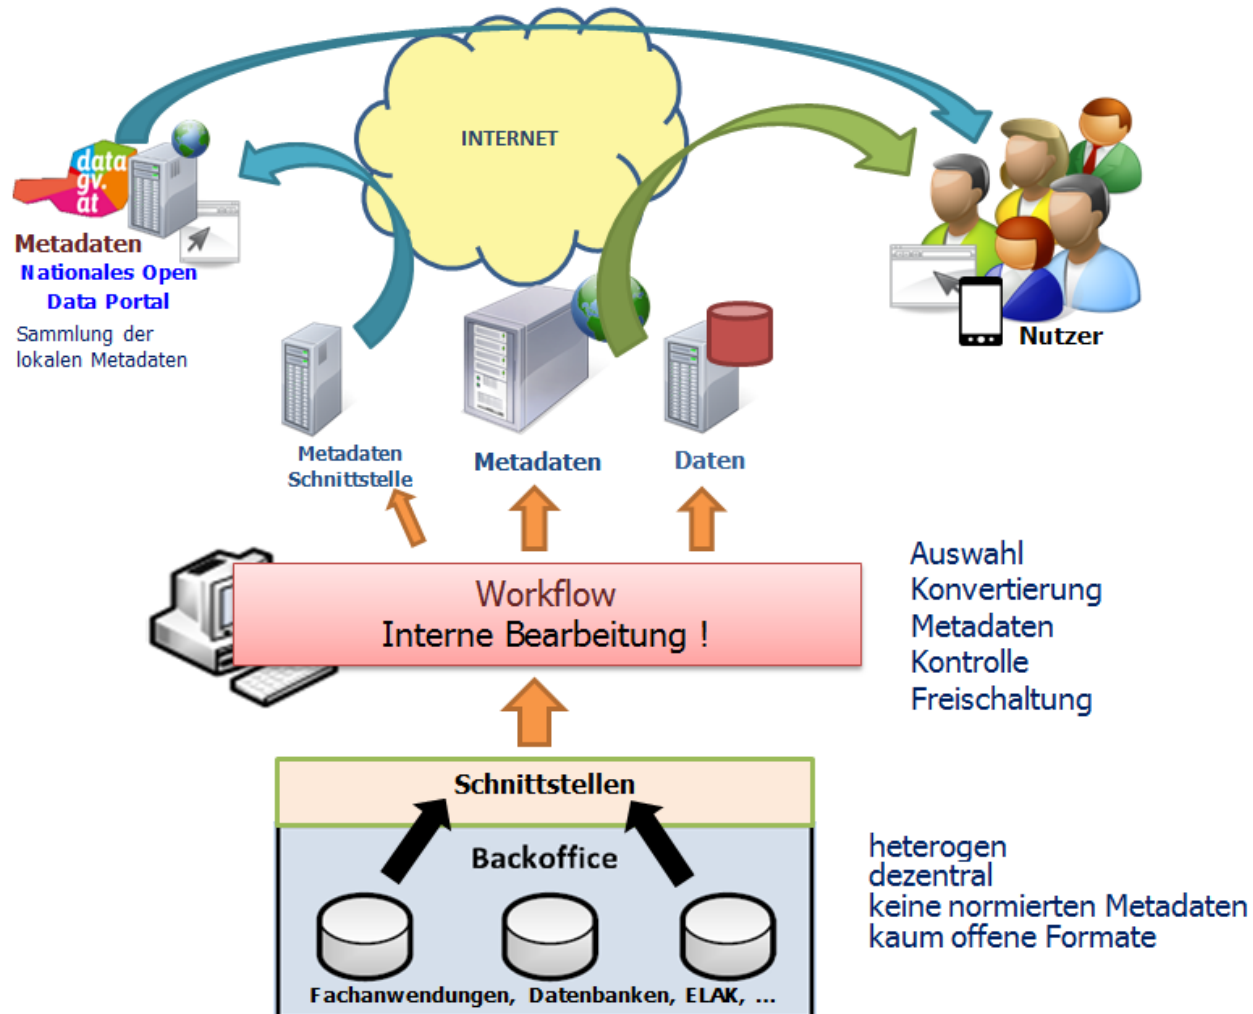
INTERNET

data
gv.
at

Metadaten
Nationales Open Data Portal
Sammlung der lokalen Metadaten

Nutzer

Metadaten Schnittstelle

Metadaten

Daten

Workflow
Interne Bearbeitung !

Auswahl
Konvertierung
Metadaten
Kontrolle
Freischaltung

Schnittstellen

Backoffice

Fachanwendungen, Datenbanken, ELAK, ...

heterogen
dezentral
keine normierten Metadaten
kaum offene Formate